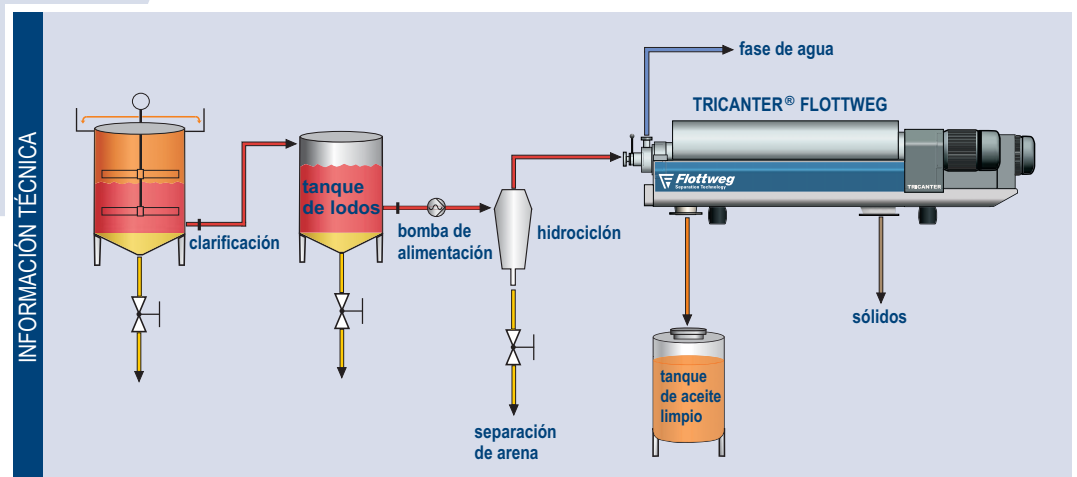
INFORMACIÓN TÉCNICA

fase de agua

TRICANTER® FLOTTWEG

Flottweg
Separation Technology

TRICANTER

tanque de lodos

clarificación

bomba de alimentación

hidrociclón

sólidos

tanque de aceite limpio

separación de arena